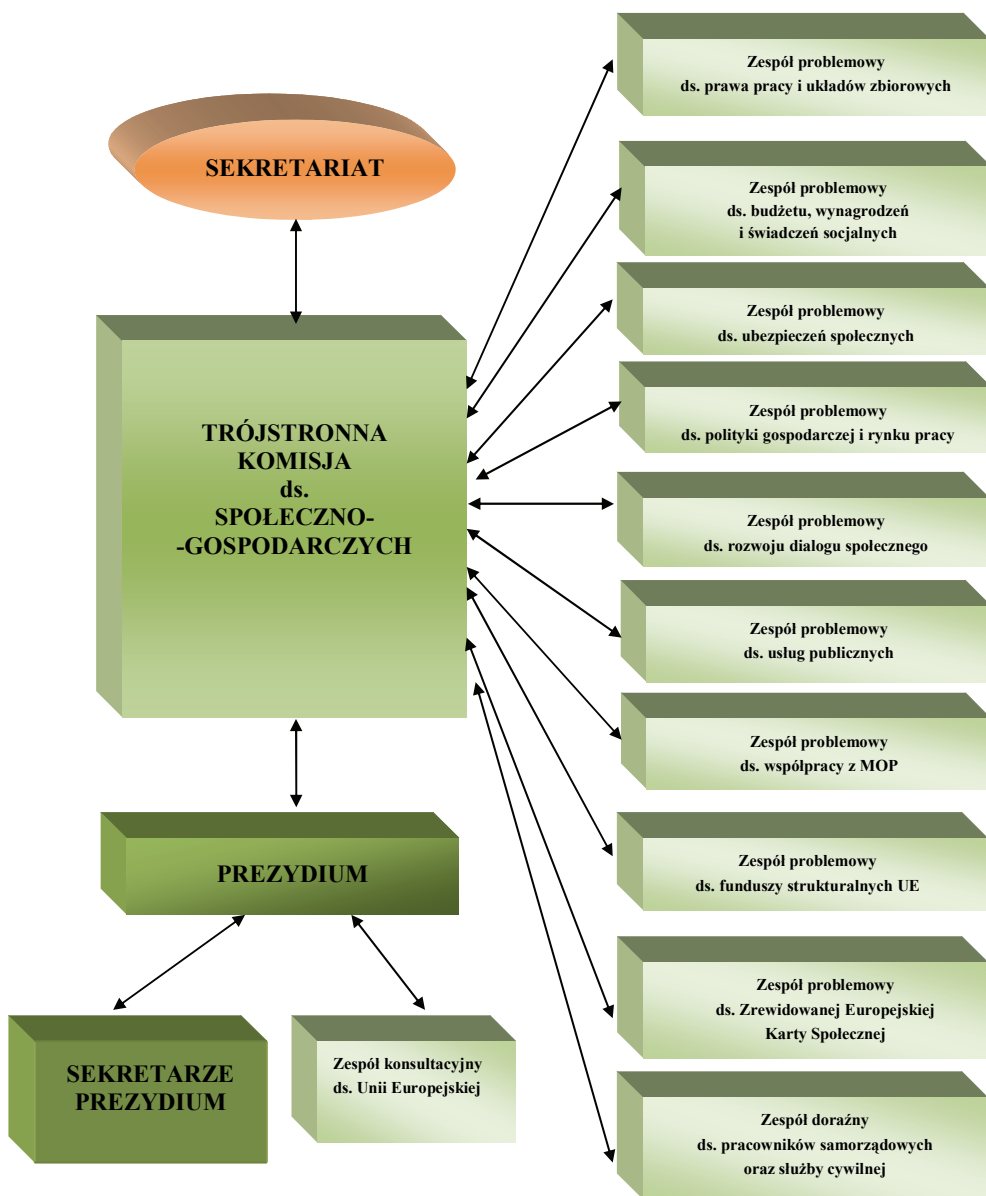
SEKRETARIAT

TRÓJSTRONNA KOMISJA ds. SPOŁECZNO--GOSPODARCZYCH

PREZYDIUM

SEKRETARZE PREZYDIUM

Zespół konsultacyjny ds. Unii Europejskiej

Zespół problemowy ds. prawa pracy i układów zbiorowych

Zespół problemowy ds. budżetu, wynagrodzeń i świadczeń socjalnych

Zespół problemowy ds. ubezpieczeń społecznych

Zespół problemowy ds. polityki gospodarczej i rynku pracy

Zespół problemowy ds. rozwoju dialogu społecznego

Zespół problemowy ds. usług publicznych

Zespół problemowy ds. współpracy z MOP

Zespół problemowy ds. funduszy strukturalnych UE

Zespół problemowy ds. Zrewidowanej Europejskiej Karty Społecznej

Zespół doraźny ds. pracowników samorządowych oraz służby cywilnej